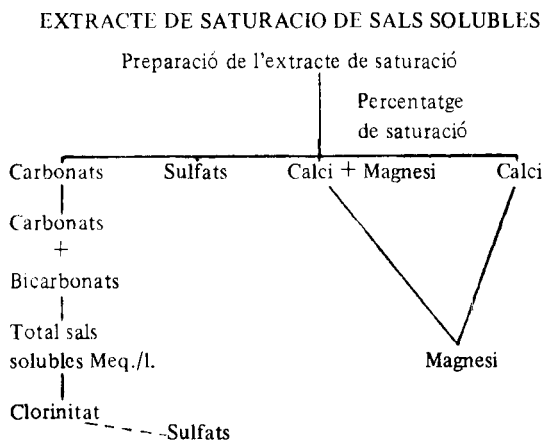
EXTRACTE DE SATURACIO DE SALS SOLUBLES

Preparació de l'extracte de saturació

Percentatge de saturació

Carbonats

Sulfats

Calci + Magnesi

Calci

Carbonats + Bicarbonats

Total sals solubles Meq./l.

Clorinitat

Sulfats

Magnesi